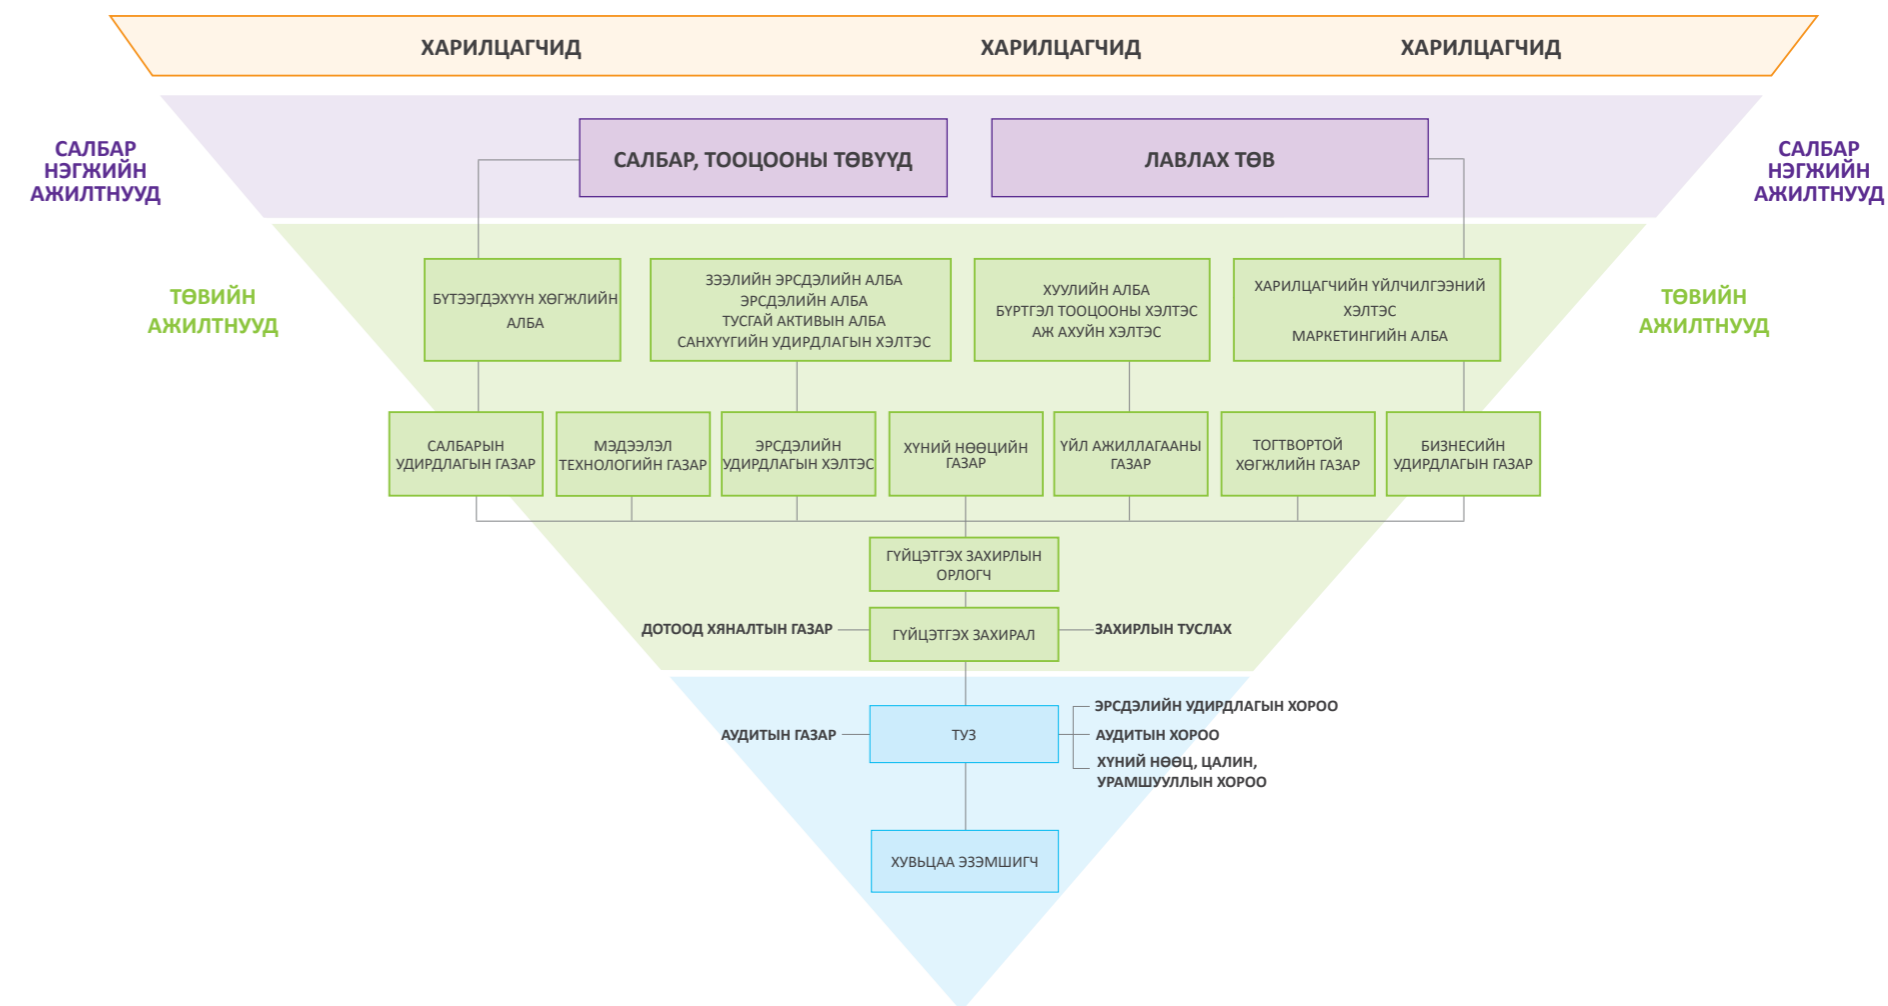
ХАРИЛЦАГЧИД ХАРИЛЦАГЧИД ХАРИЛЦАГЧИД

САЛБАР НЭГЖИЙН АЖИЛТНУУД

САЛБАР, ТООЦООНЫ ТӨВҮҮД

ЛАВЛАХ ТӨВ

САЛБАР НЭГЖИЙН АЖИЛТНУУД

ТӨВИЙН АЖИЛТНУУД

БҮТЭЭГДЭХҮҮН ХӨГЖЛИЙН АЛБА

ЗЭЭЛИЙН ЭРСДЭЛИЙН АЛБА
ЭРСДЭЛИЙН АЛБА
ТУСГАЙ АКТИВЫН АЛБА
САНХҮҮГИЙН УДИРДЛАГЫН ХЭЛТЭС

ХУУЛИЙН АЛБА
БҮРТГЭЛ ТООЦООНЫ ХЭЛТЭС
АЖ АХУЙН ХЭЛТЭС

ХАРИЛЦАГЧИЙН ҮЙЛЧИЛГЭЭНИЙ ХЭЛТЭС
МАРКЕТИНГИЙН АЛБА

ТӨВИЙН АЖИЛТНУУД

САЛБАРЫН УДИРДЛАГЫН ГАЗАР

МЭДЭЭЛЭЛ ТЕХНОЛОГИЙН ГАЗАР

ЭРСДЭЛИЙН УДИРДЛАГЫН ХЭЛТЭС

ХҮНИЙ НӨӨЦИЙН ГАЗАР

ҮЙЛ АЖИЛЛАГААНЫ ГАЗАР

ТОГТВОРТОЙ ХӨГЖЛИЙН ГАЗАР

БИЗНЕСИЙН УДИРДЛАГЫН ГАЗАР

ГҮЙЦЭТГЭХ ЗАХИРЛЫН ОРЛОГЧ

ДОТООД ХЯНАЛТЫН ГАЗАР

ГҮЙЦЭТГЭХ ЗАХИРАЛ

ЗАХИРЛЫН ТУСЛАХ

ЭРСДЭЛИЙН УДИРДЛАГЫН ХОРОО

АУДИТЫН ГАЗАР

ТУЗ

АУДИТЫН ХОРОО

ХҮНИЙ НӨӨЦ, ЦАЛИН, УРАМШУУЛЛЫН ХОРОО

ХУВЬЦАА ЭЗЭМШИГЧ